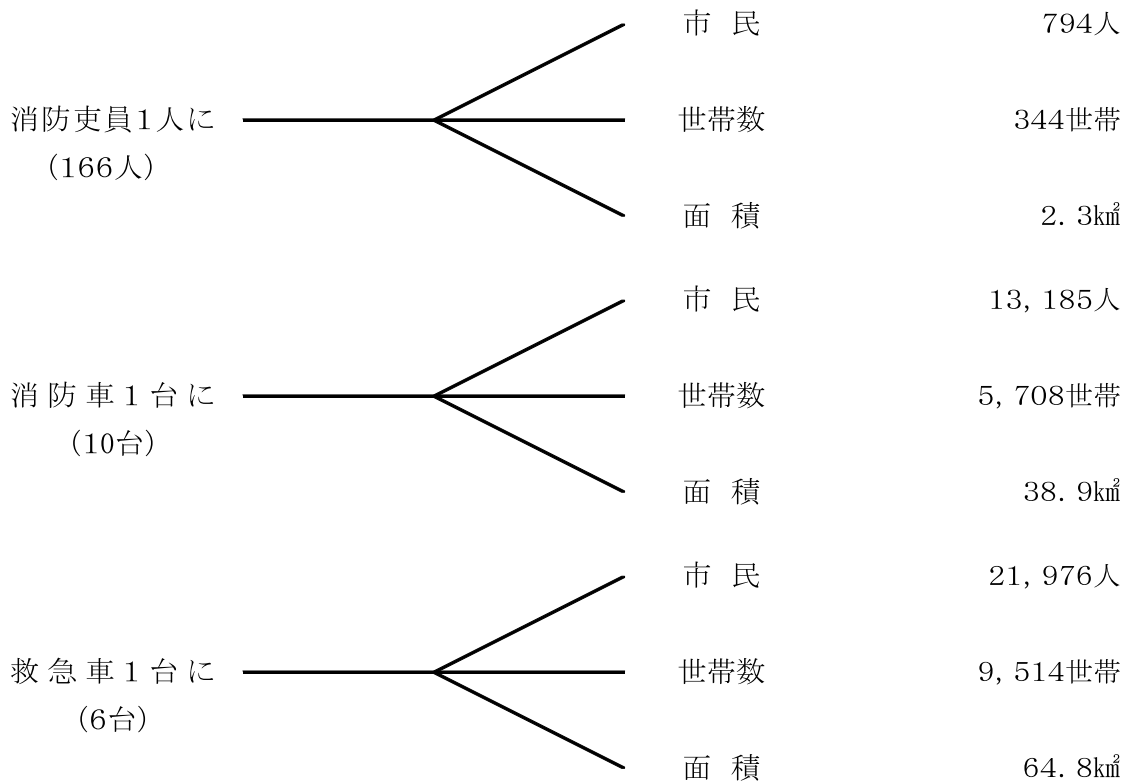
市 民 794人

消防吏員1人に
（166人）

世帯数 344世帯

面 積 2. 3㎢

市 民 13, 185人

消 防 車 1 台 に
（10台）

世帯数 5, 708世帯

面 積 38. 9㎢

市 民 21, 976人

救 急 車 1 台 に
（6台）

世帯数 9, 514世帯

面 積 64. 8㎢